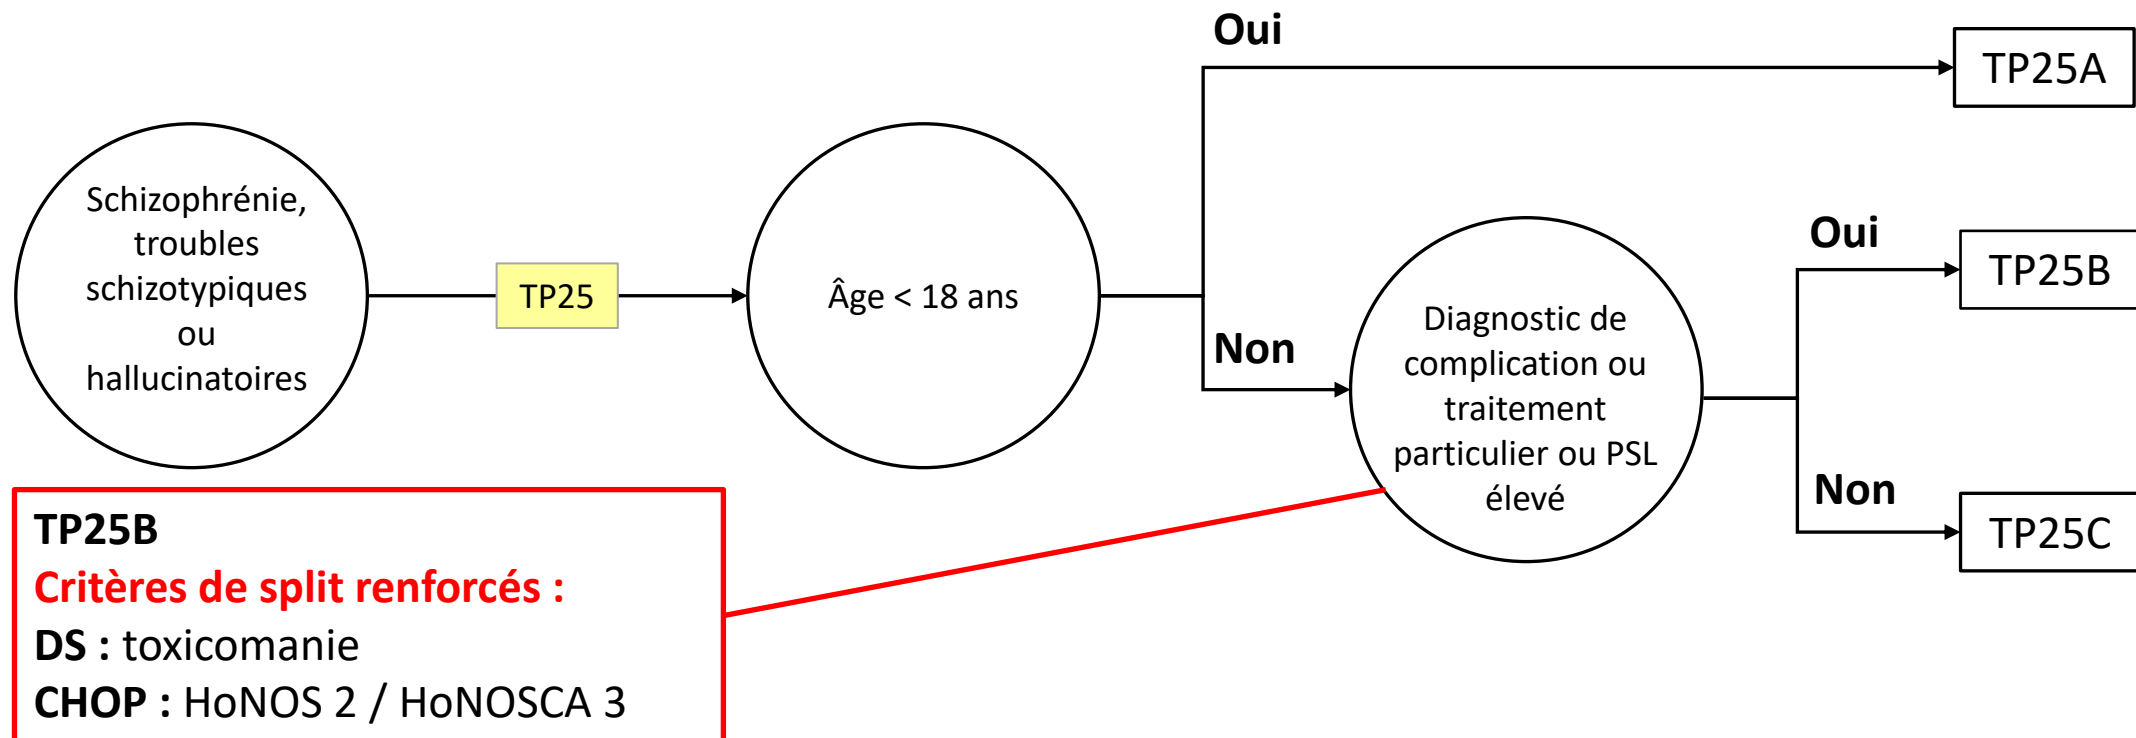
Schizophrénie, troubles schizotypiques ou hallucinatoires

TP25

Âge < 18 ans

Oui

TP25A

Non

Diagnostic de complication ou traitement particulier ou PSL élevé

Oui

TP25B

Non

TP25C

TP25B
Critères de split renforcés :
DS : toxicomanie
CHOP : HoNOS 2 / HoNOSCA 3